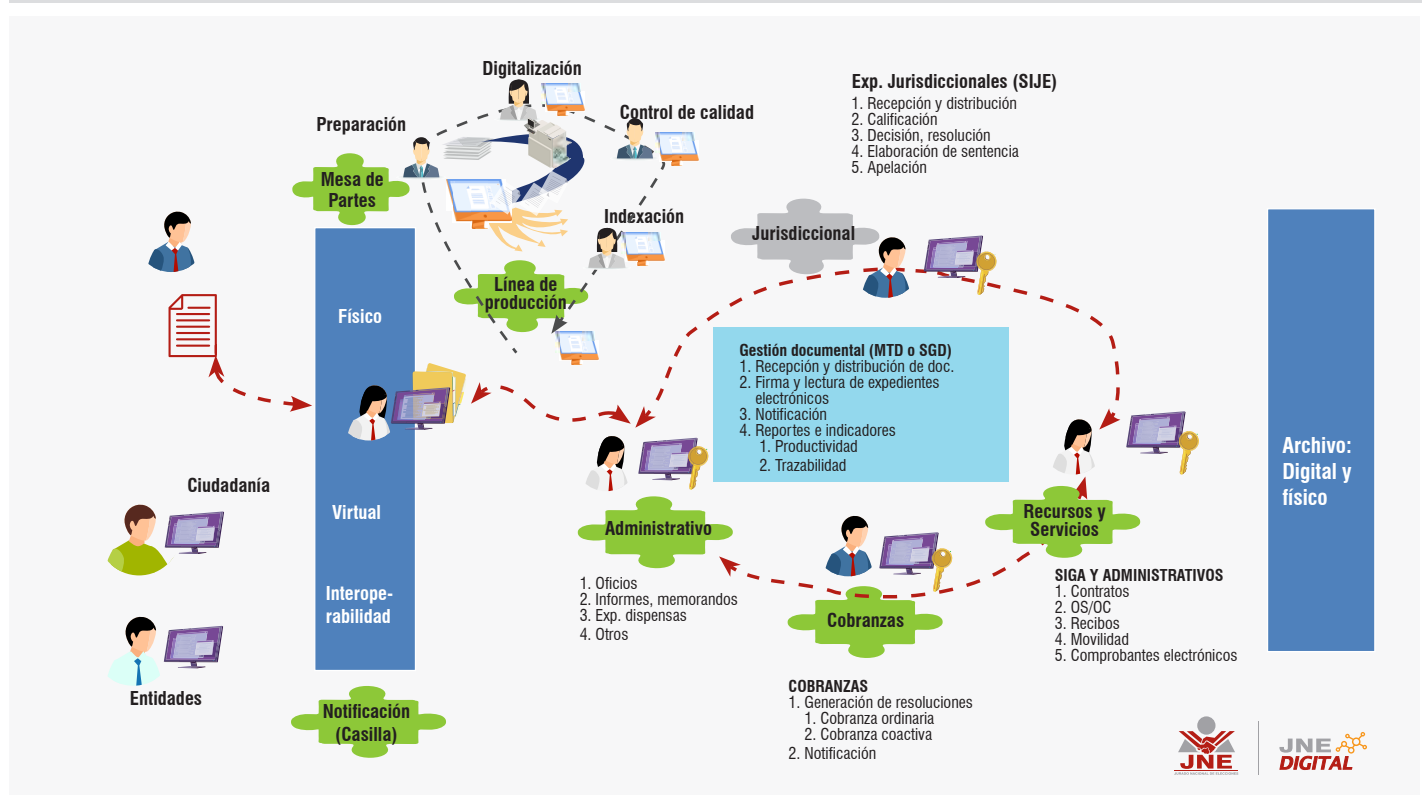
Digitalización

Preparación

Control de calidad

Exp. Jurisdiccionales (SIJE)
1. Recepción y distribución
2. Calificación
3. Decisión, resolución
4. Elaboración de sentencia
5. Apelación

Mesa de Partes

Indexación

Jurisdiccional

Línea de producción

Físico

Gestión documental (MTD o SGD)
1. Recepción y distribución de doc.
2. Firma y lectura de expedientes electrónicos
3. Notificación
4. Reportes e indicadores
1. Productividad
2. Trazabilidad

Archivo: Digital y físico

Ciudadanía

Virtual

Administrativo

Recursos y Servicios

SIGA Y ADMINISTRATIVOS
1. Contratos
2. OS/OC
3. Recibos
4. Movilidad
5. Comprobantes electrónicos

Interoperabilidad

1. Oficios
2. Informes, memorandos
3. Exp. dispensas
4. Otros

Cobranzas

Entidades

Notificación (Casilla)

COBRANZAS
1. Generación de resoluciones
1. Cobranza ordinaria
2. Cobranza coactiva
2. Notificación

JNE
JURADO NACIONAL DE ELECCIONES

JNE DIGITAL